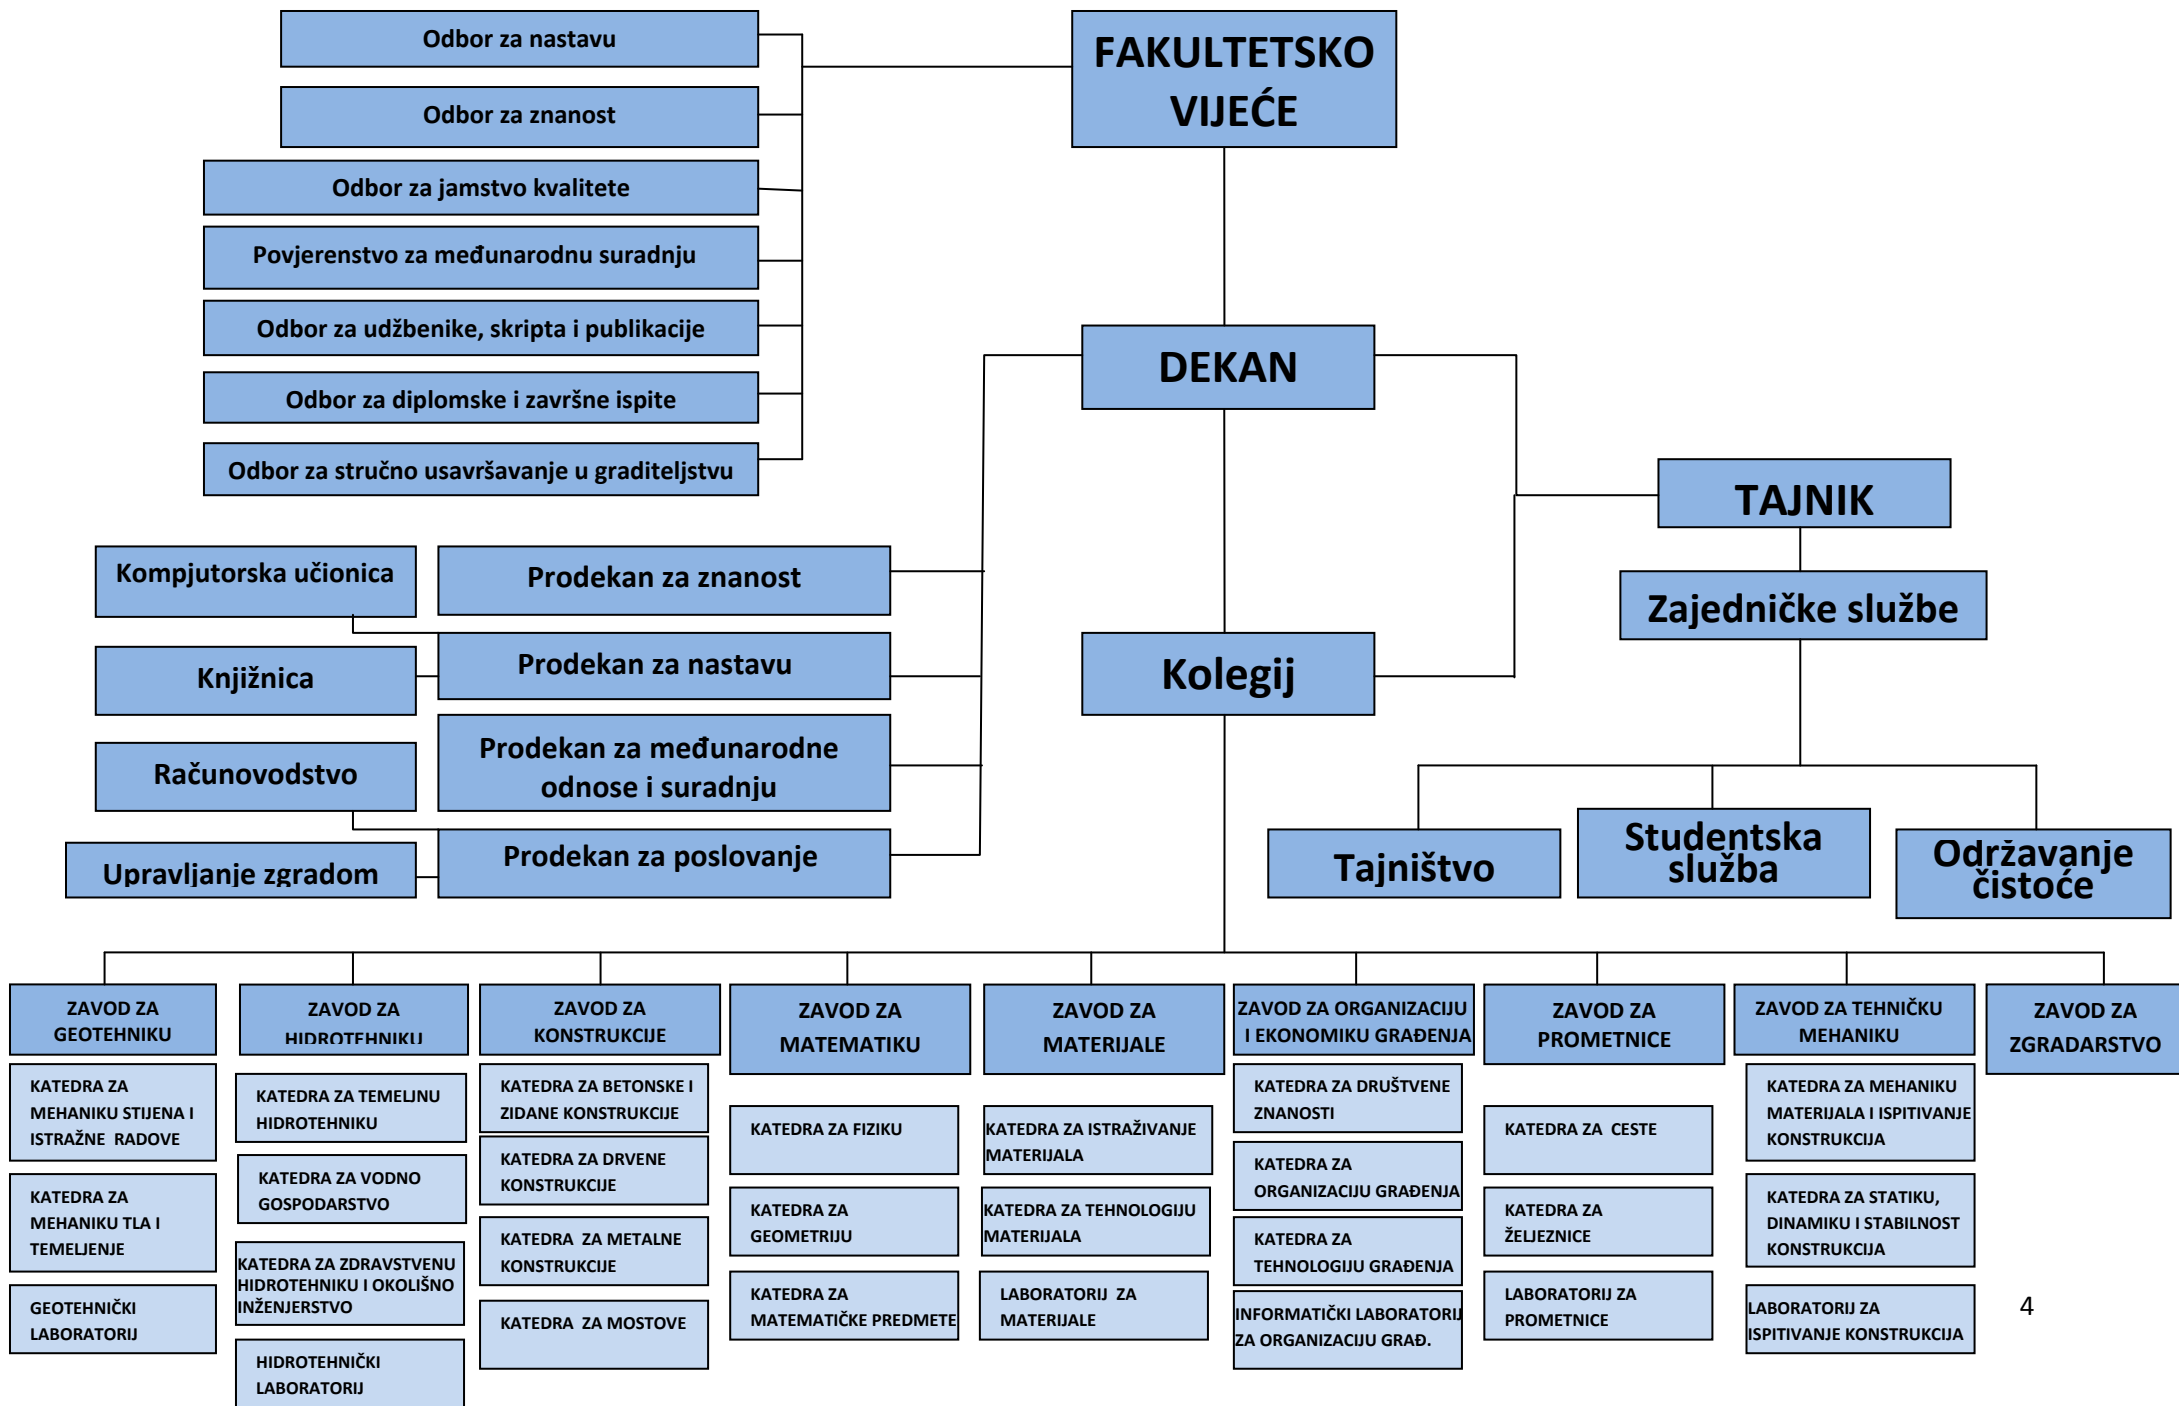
Odbor za nastavu

Odbor za znanost

Odbor za jamstvo kvalitete

Povjerenstvo za međunarodnu suradnju

Odbor za udžbenike, skripta i publikacije

Odbor za diplomske i završne ispite

Odbor za stručno usavršavanje u graditeljstvu

FAKULTETSKO VIJEĆE

DEKAN

TAJNIK

Zajedničke službe

Kompjutorska učionica

Prodekan za znanost

Knjižnica

Prodekan za nastavu

Kolegij

Računovodstvo

Prodekan za međunarodne odnose i suradnju

Upravljanje zgradom

Prodekan za poslovanje

Tajništvo

Studentska služba

Održavanje čistoće

ZAVOD ZA GEOTEHNIKU

KATEDRA ZA MEHANIKU STIJENA I ISTRAŽNE RADOVE

KATEDRA ZA MEHANIKU TLA I TEMELJENJE

GEOTEHNIČKI LABORATORIJ

ZAVOD ZA HIDROTEHNIKU

KATEDRA ZA TEMELJNU HIDROTEHNIKU

KATEDRA ZA VODNO GOSPODARSTVO

KATEDRA ZA ZDRAVSTVENU HIDROTEHNIKU I OKOLIŠNO INŽENJERSTVO

HIDROTEHNIČKI LABORATORIJ

ZAVOD ZA KONSTRUKCIJE

KATEDRA ZA BETONSKE I ZIDANE KONSTRUKCIJE

KATEDRA ZA DRVENE KONSTRUKCIJE

KATEDRA ZA METALNE KONSTRUKCIJE

KATEDRA ZA MOSTOVE

ZAVOD ZA MATEMATIKU

KATEDRA ZA FIZIKU

KATEDRA ZA GEOMETRIJU

KATEDRA ZA MATEMATIČKE PREDMETE

ZAVOD ZA MATERIJALE

KATEDRA ZA ISTRAŽIVANJE MATERIJALA

KATEDRA ZA TEHNOLOGIJU MATERIJALA

LABORATORIJ ZA MATERIJALE

ZAVOD ZA ORGANIZACIJU I EKONOMIKU GRAĐENJA

KATEDRA ZA DRUŠTVENE ZNANOSTI

KATEDRA ZA ORGANIZACIJU GRAĐENJA

KATEDRA ZA TEHNOLOGIJU GRAĐENJA

INFORMATIČKI LABORATORIJ ZA ORGANIZACIJU GRAĐ.

ZAVOD ZA PROMETNICE

KATEDRA ZA CESTE

KATEDRA ZA ŽELJEZNICE

LABORATORIJ ZA PROMETNICE

ZAVOD ZA TEHNIČKU MEHANIKU

KATEDRA ZA MEHANIKU MATERIJALA I ISPITIVANJE KONSTRUKCIJA

KATEDRA ZA STATIKU, DINAMIKU I STABILNOST KONSTRUKCIJA

LABORATORIJ ZA ISPITIVANJE KONSTRUKCIJA

ZAVOD ZA ZGRADARSTVO

4